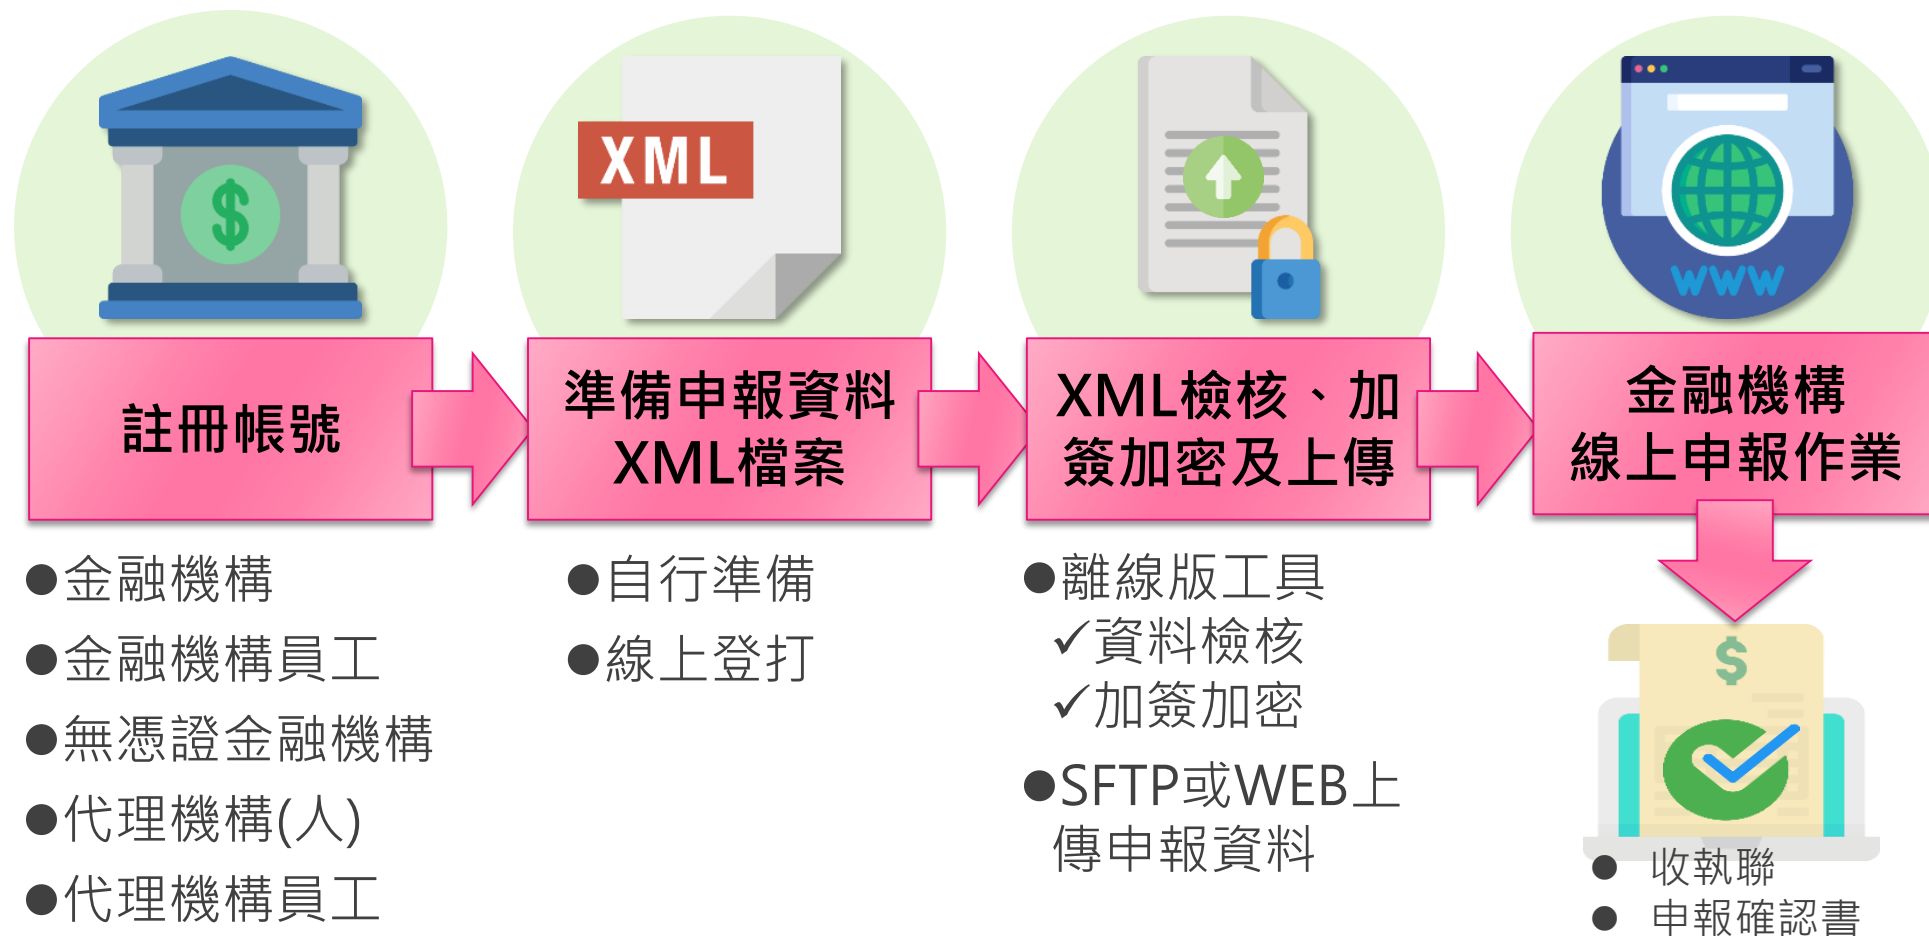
XML

www

註冊帳號

準備申報資料 XML檔案

XML檢核、加簽加密及上傳

金融機構 線上申報作業

●金融機構
●金融機構員工
●無憑證金融機構
●代理機構(人)
●代理機構員工

●自行準備
●線上登打

●離線版工具
✓資料檢核
✓加簽加密
●SFTP或WEB上傳申報資料

$

● 收執聯
● 申報確認書